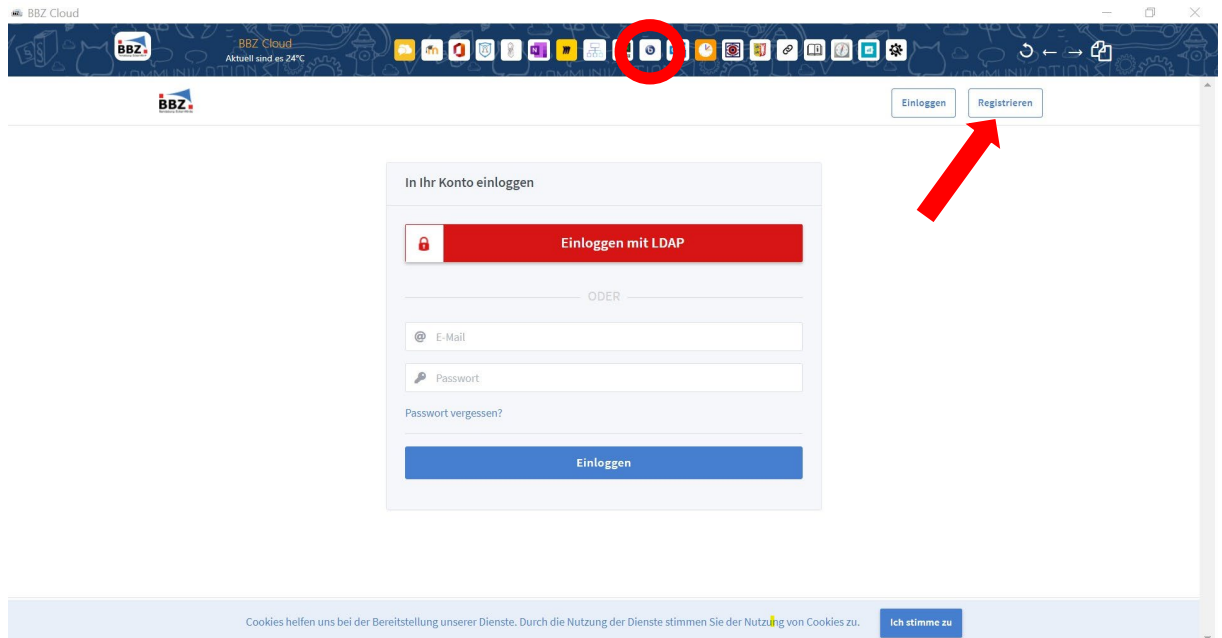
BBZ Cloud

BBZ

BBZ Cloud
Aktuell sind es 24°C

BBZ

Einloggen

Registrieren

In Ihr Konto einloggen

Einloggen mit LDAP

ODER

E-Mail

Passwort

Passwort vergessen?

Einloggen

Cookies helfen uns bei der Bereitstellung unserer Dienste. Durch die Nutzung der Dienste stimmen Sie der Nutzung von Cookies zu.

Ich stimme zu